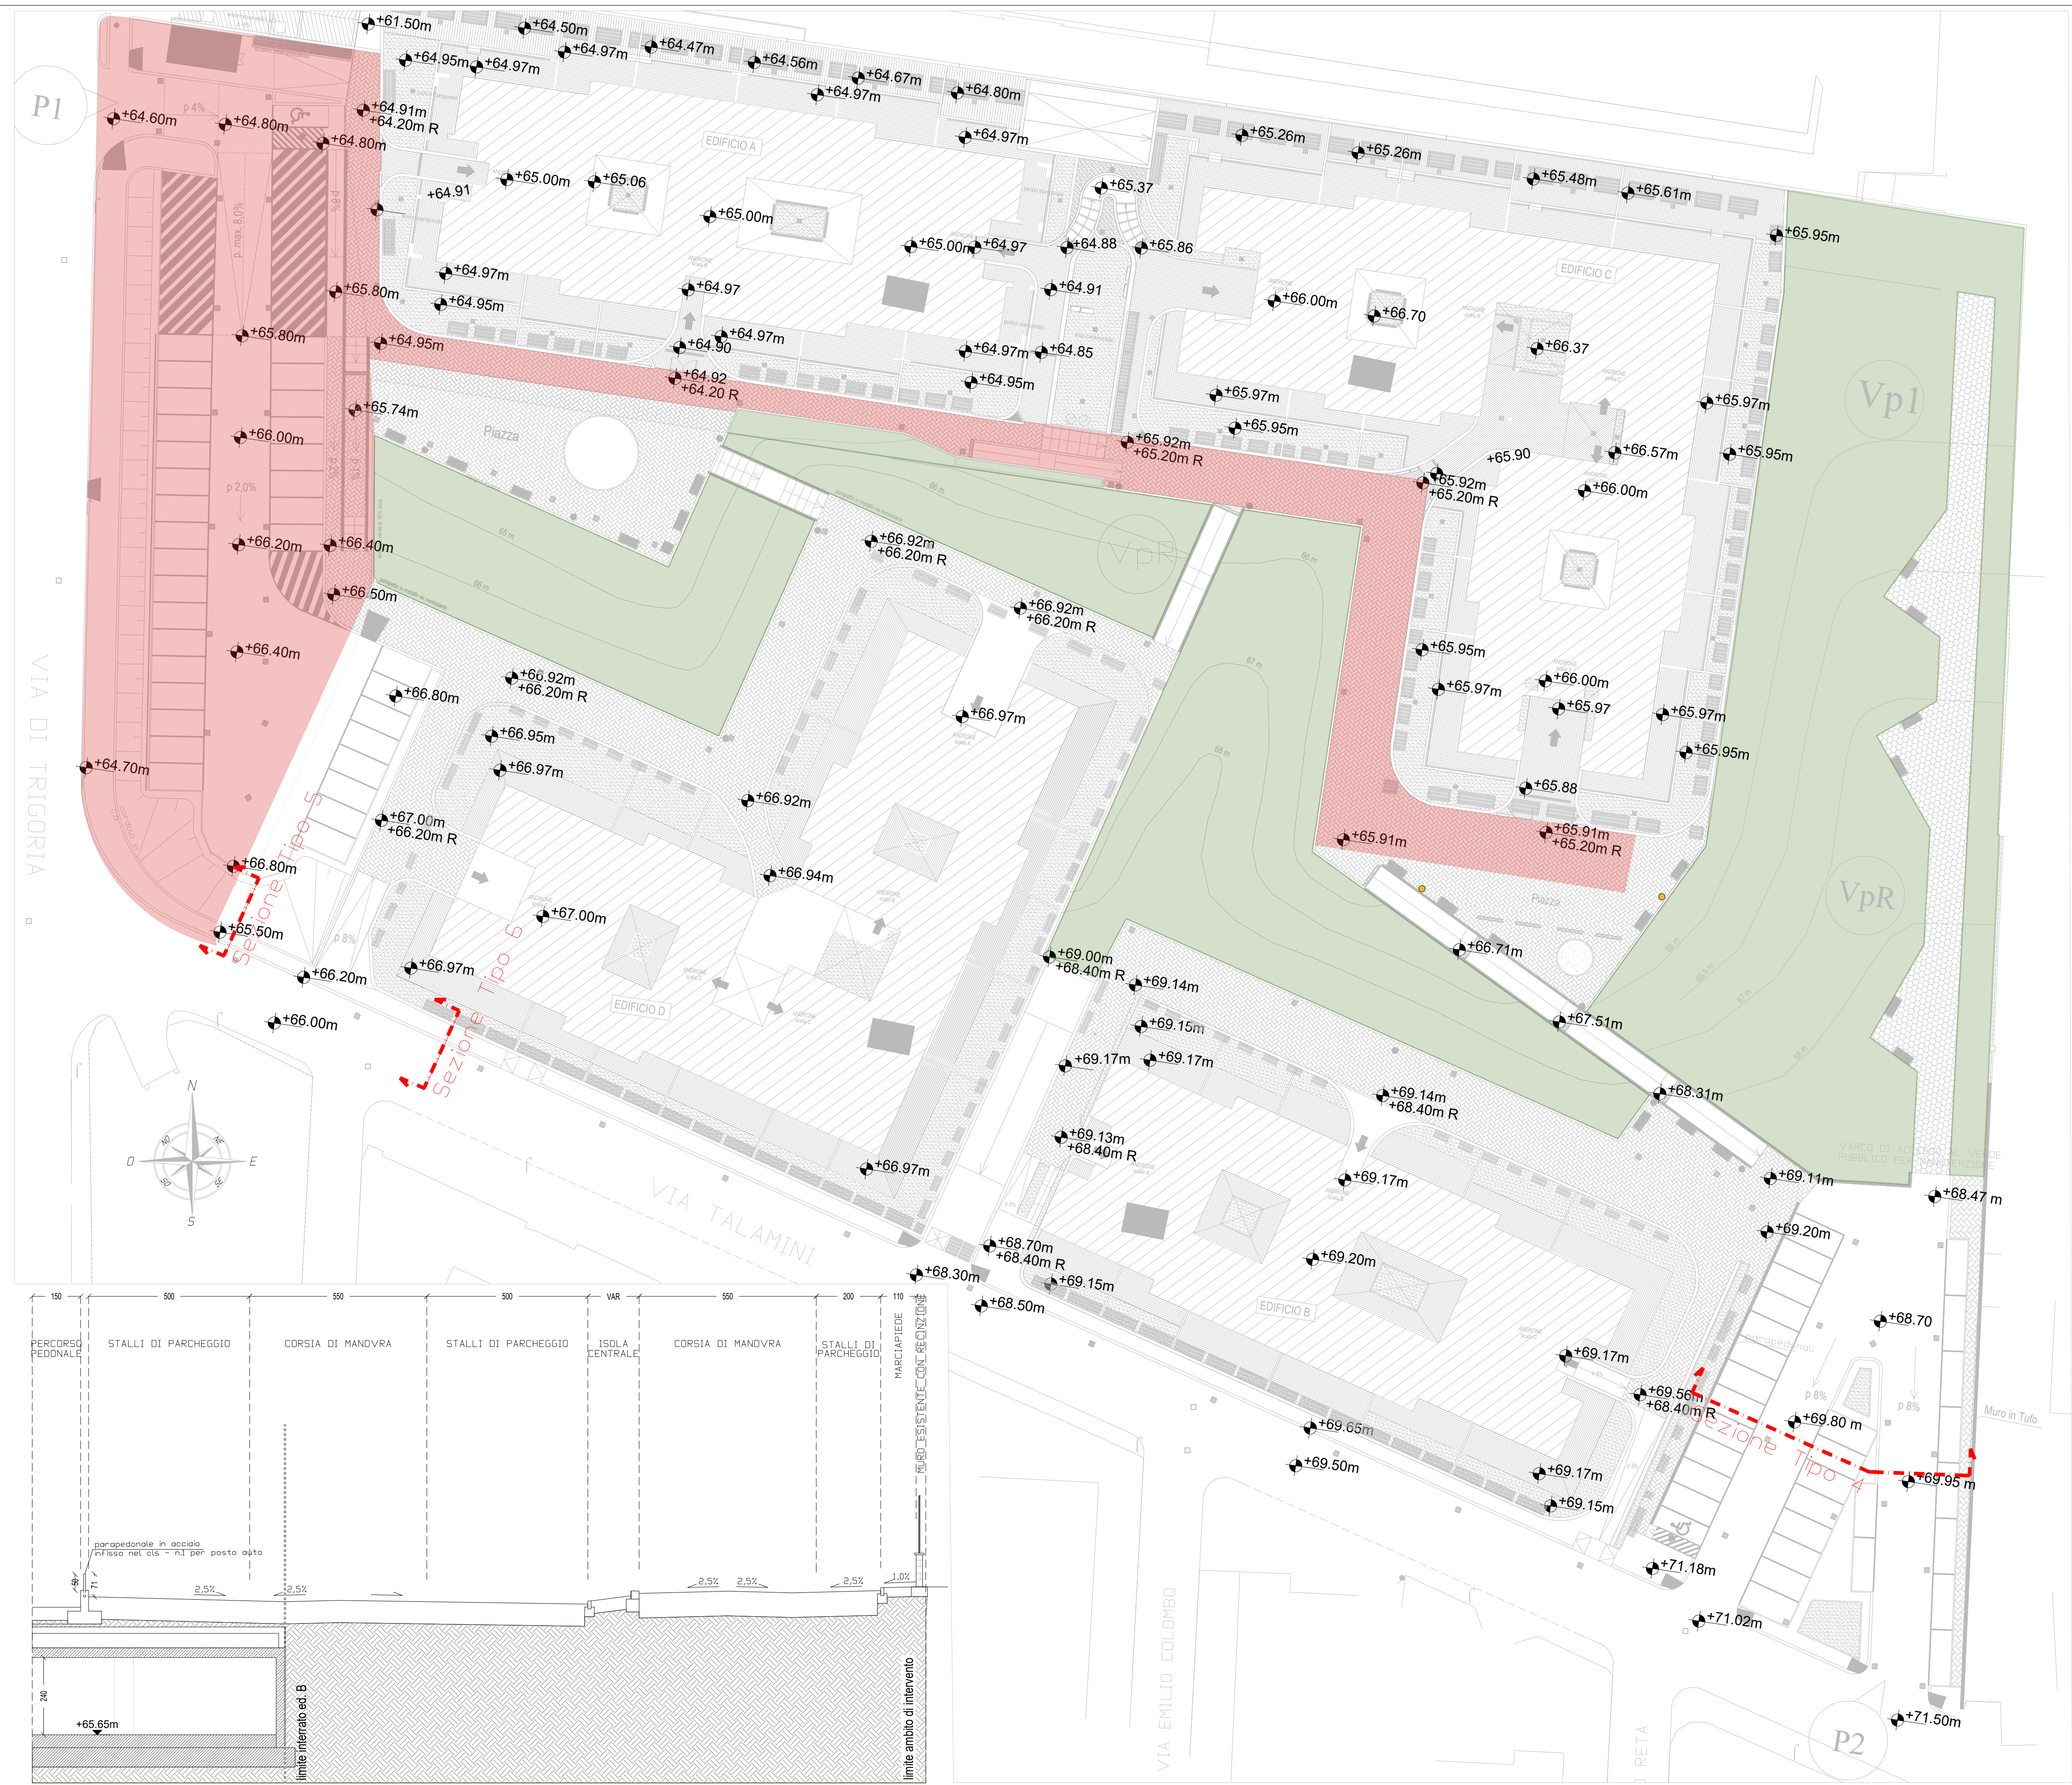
P1
+61.50m
+64.50m
+64.95m
+64.97m
+64.97m
+64.47m
+64.56m
+64.67m
+64.97m
+64.80m
+64.60m
p 4%
+64.80m
+64.91m
+64.20m R
+64.80m
EDIFICIO A
+64.97m
+65.26m
+65.26m
+64.91
+65.00m
+65.06
+65.00m
+65.37
+65.48m
+65.61m
p. max 8,0%
+65.00m
+64.97
+64.88
+65.86
+65.95m
+64.97m
+64.97
EDIFICIO C
+66.00m
+65.80m
+64.95m
+64.91
+66.70
+65.80m
+64.95m
+64.97m
+64.90
+64.97m
+64.85
+66.37
+64.92
+64.20 R
+64.95m
+65.97m
+65.97m
Vp1
+65.74m
Piazza
+65.95m
+66.00m
+65.92m
+65.20m R
+65.90
+66.57m
+65.95m
p 2,0%
+65.92m
+65.20m R
+66.00m
+66.20m
+66.40m
+66.92m
+66.20m R
VpR
+66 50m
+66.92m
+66.20m R
+66.40m
+65.95m
+66.92m
+66.20m R
+66.00m
+66.80m
+66.97m
+65.97m
+65.97
+65.97m
+66.95m
+65.95m
VIA DI TRIGORIA
+64.70m
+66.97m
+65.88
+66.92m
+67.00m
+66.20m R
+65.91m
+65.20m R
+65.91m
+66.80m
Sezione Tipo 5
+66.94m
VpR
Piazza
+65.50m
+67.00m
p 8%
+66.71m
+69.00m
+68.40m R
+66.97m
Sezione Tipo 6
+66.20m
+69.14m
EDIFICIO D
+67.51m
+66.00m
+69.15m
+69.17m
+69.17m
+68.31m
N
+69.14m
+68.40m R
O
E
+69.13m
+68.40m R
S
+66.97m
+69.17m
+69.11m
+68.47 m
VIA TALAMINI
+69.20m
+68.70m
+68.40m R
+68.30m
+69.15m
+69.20m
+68.50m
EDIFICIO B
+68.70
| 150 | 500 | 550 | 500 | VAR | 550 | 200 | 110 |
|---|---|---|---|---|---|---|---|
| PERCORSO PEDONALE | STALLI DI PARCHEGGIO | CORSIA DI MANOVRA | STALLI DI PARCHEGGIO | ISOLA CENTRALE | CORSIA DI MANOVRA | STALLI DI PARCHEGGIO | MARCIAPIEDE |
MURO ESISTENTE CON RECINZIONE
+69.17m
p 8%
p 8%
+69.56m
+68.40m R
+69.80 m
Muro in Tufo
+69.65m
Sezione Tipo 4
+69.95 m
+69.50m
+69.17m
+69.15m
parapedonale in acciaio infisso nel cls - n.1 per posto auto
2,5%
2,5%
2,5%
2,5%
2,5%
1,0%
+71.18m
+71.02m
240
+65.65m
limite interrato ed. B
limite ambito di intervento
VIA EMILIO COLOMBO
RETA
P2
+71.50m